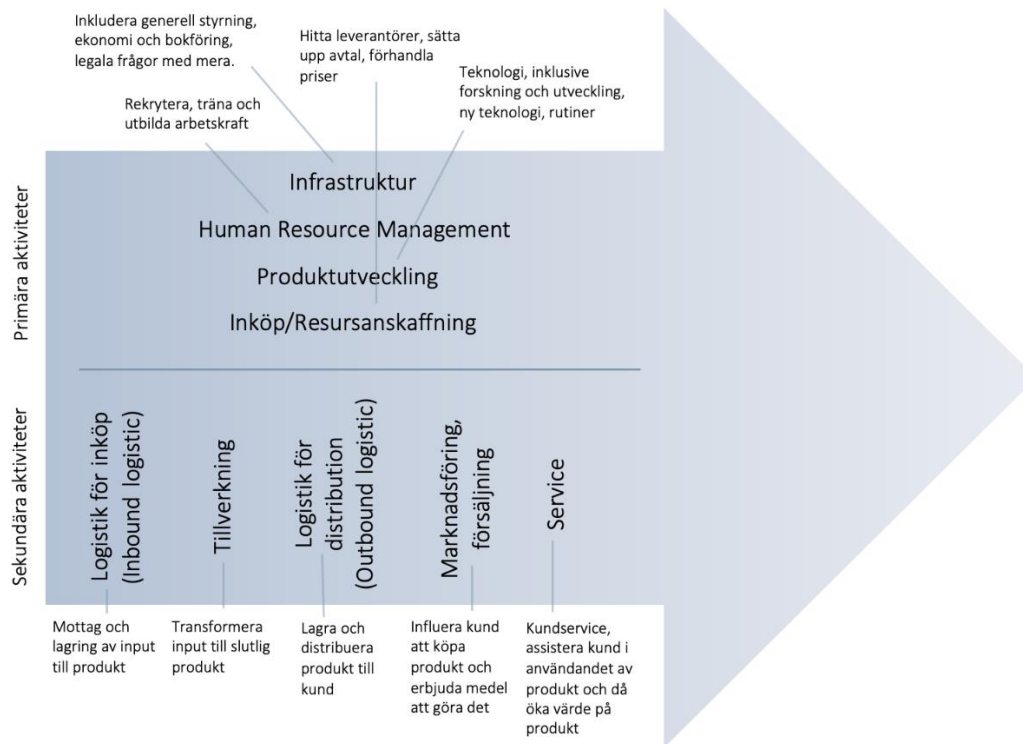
Inkludera generell styrning, ekonomi och bokföring, legala frågor med mera.

Hitta leverantörer, sätta upp avtal, förhandla priser

Teknologi, inklusive forskning och utveckling, ny teknologi, rutiner

Rekrytera, träna och utbilda arbetskraft

Primära aktiviteter

Infrastruktur

Human Resource Management

Produktutveckling

Inköp/Resursanskaffning

Sekundära aktiviteter

Logistik för inköp (Inbound logistic)

Tillverkning

Logistik för distribution (Outbound logistic)

Marknadsföring, försäljning

Service

Mottag och lagring av input till produkt

Transformera input till slutlig produkt

Lagra och distribuera produkt till kund

Influera kund att köpa produkt och erbjuda medel att göra det

Kundservice, assistera kund i användandet av produkt och då öka värde på produkt